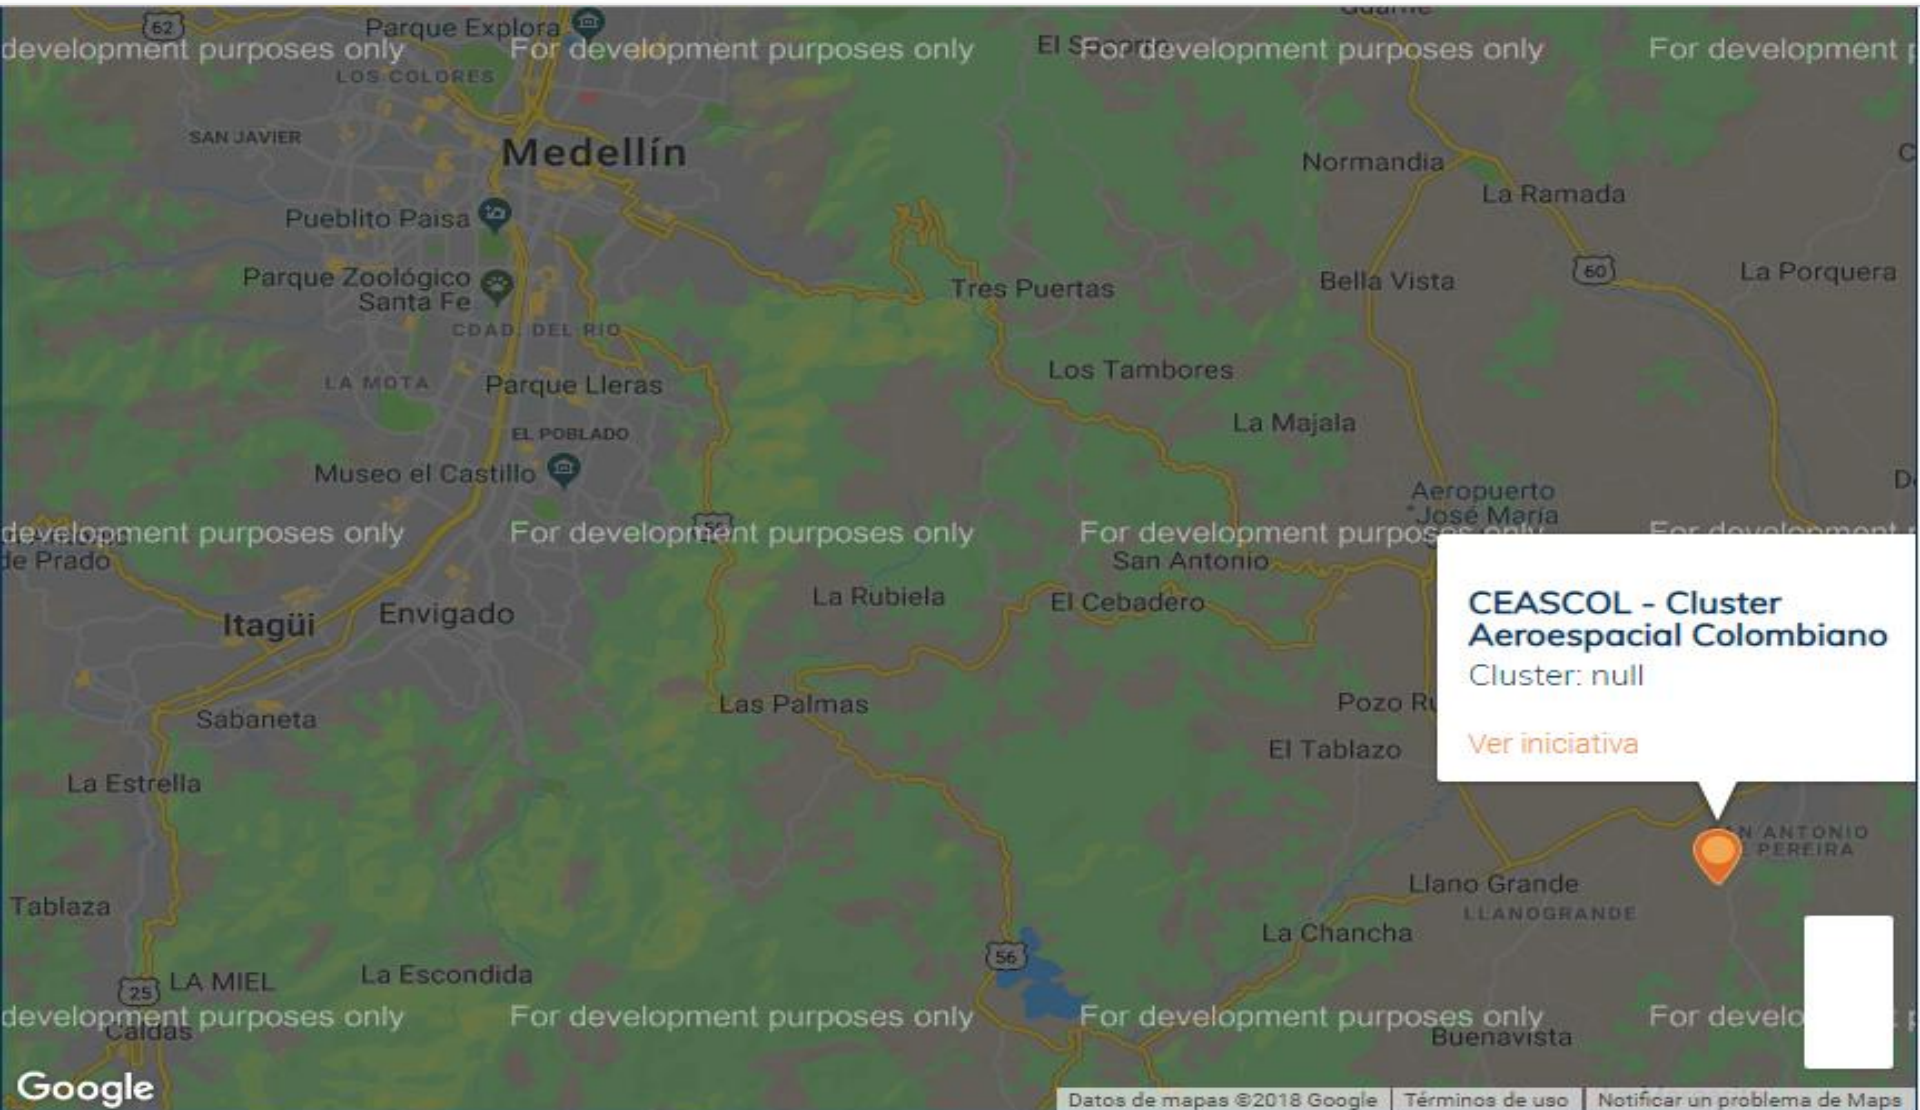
62
Parque Explora
development purposes only
For development purposes only
El Santuario
For development purposes only
For development p
LOS COLORES
SAN JAVIER
Medellín
Normandia
C
La Ramada
Pueblito Paisa
Parque Zoológico Santa Fe
Tres Puertas
Bella Vista
60
La Porquera
CDAD. DEL RIO
LA MOTA
Parque Lleras
Los Tambores
La Majala
EL POBLADO
Museo el Castillo
Aeropuerto José María
D
development purposes only
For development purposes only
For development purposes only
For development
de Prado
San Antonio
56
La Rubiela
El Cebadero
Itagüi
Envigado
CEASCOL - Cluster Aeroespacial Colombiano
Cluster: null
Ver iniciativa
Las Palmas
Pozo R
Sabaneta
El Tablazo
La Estrella
N ANTONIO PEREIRA
Llano Grande
LLANOGRANDE
Tablaza
La Chancha
56
25
LA MIEL
La Escondida
development purposes only
For development purposes only
For development purposes only
For develo
Caldas
Buenavista
Google
Datos de mapas ©2018 Google
Términos de uso
Notificar un problema de Maps